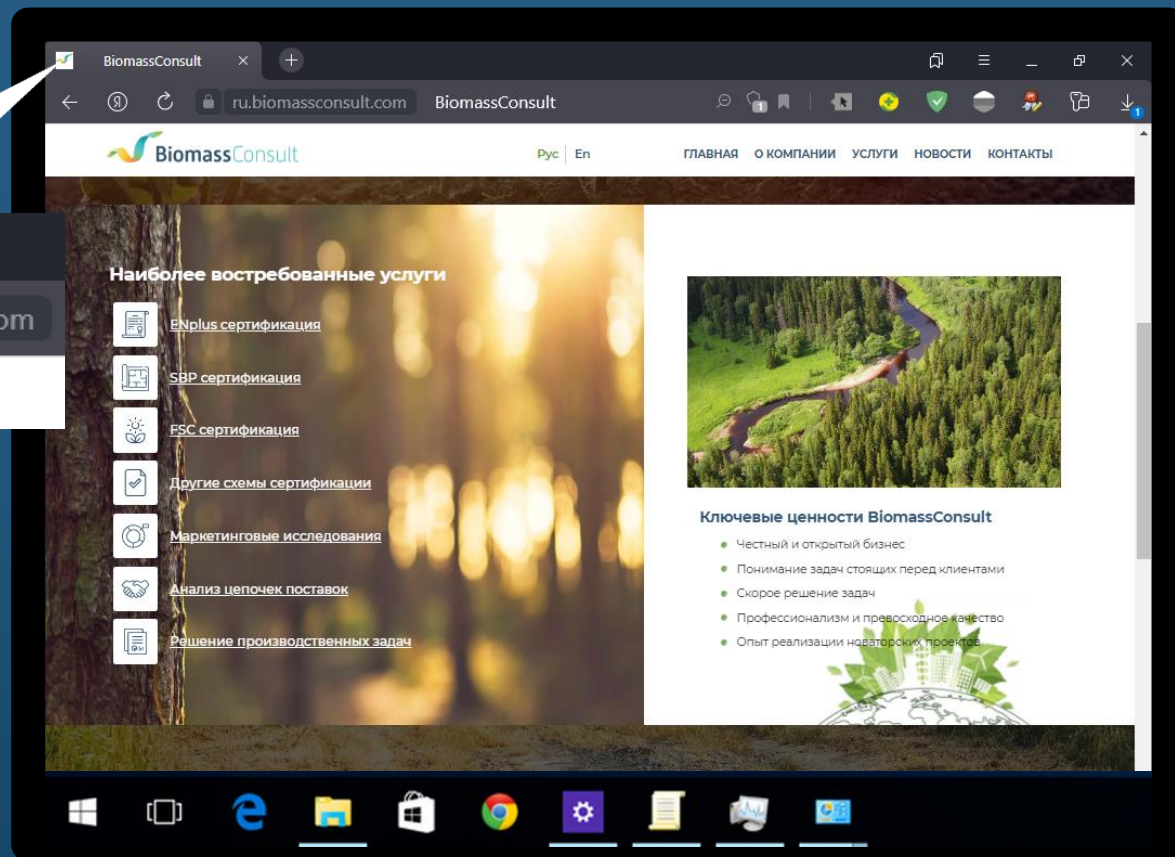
BiomassConsult ×
+
ru.biomassconsult.com BiomassConsult
1
1
om

BiomassConsult
Рус En
ГЛАВНАЯ О КОМПАНИИ УСЛУГИ НОВОСТИ КОНТАКТЫ

Наиболее востребованные услуги
ENplus сертификация
SBP сертификация
FSC сертификация
Другие схемы сертификации
Маркетинговые исследования
Анализ цепочек поставок
Решение производственных задач

Ключевые ценности BiomassConsult
- Честный и открытый бизнес
- Понимание задач стоящих перед клиентами
- Скорое решение задач
- Профессионализм и превосходное качество
- Опыт реализации новаторских проектов